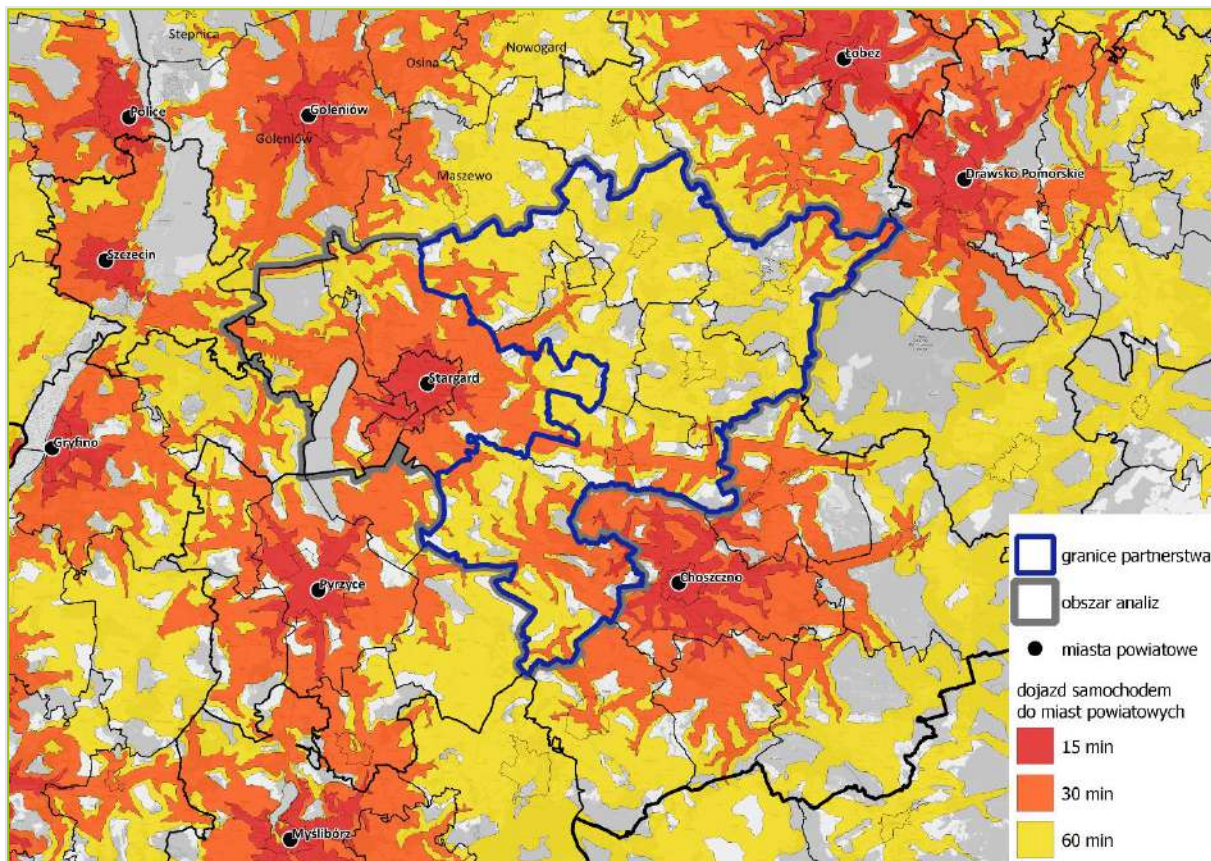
Stepnica
Nowogard
Łobez
Osina
Police
Goleniów
Goleniów
Maszewo
Drawsko Pomorskie
Szczecin
Stargard
Gryfino
Choszczno
Pyrzyce
Myślibórz

granice partnerstwa
obszar analiz
miasta powiatowe
dojazd samochodem do miast powiatowych
15 min
30 min
60 min